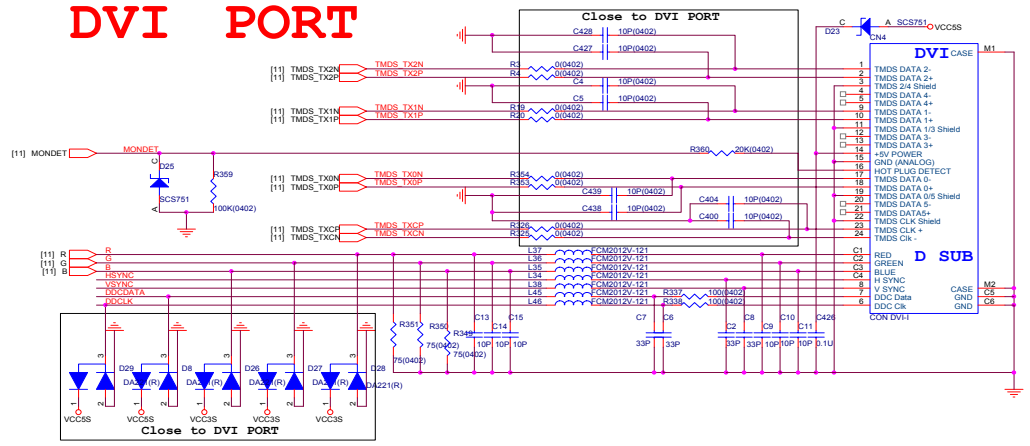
DVI PORT

Close to DVI PORT

C A SCS751 VCC5S
D23 CN4

DVI CASE M1

C428 10P(0402)
C427 10P(0402)
[11] TMDS_TX2N TMDS_TX2N R3 0(0402)
[11] TMDS_TX2P TMDS_TX2P R4 0(0402)
C4 10P(0402)
C5 10P(0402)
[11] TMDS_TX1N TMDS_TX1N R19 0(0402)
[11] TMDS_TX1P TMDS_TX1P R20 0(0402)

[11] MONDET MONDET
C D25 R359
SCS751 100K(0402)
A

R360 20K(0402)

[11] TMDS_TX0N TMDS_TX0N R354 0(0402)
[11] TMDS_TX0P TMDS_TX0P R353 0(0402)
C439 10P(0402)
C438 10P(0402)
C404 10P(0402)
C400 10P(0402)
[11] TMDS_TXCP TMDS_TXCP R326 0(0402)
[11] TMDS_TXCN TMDS_TXCN R325 0(0402)

1 TMDS DATA 2-
2 TMDS DATA 2+
3 TMDS 2/4 Shield
4 TMDS DATA 4-
5 TMDS DATA 4+
9 TMDS DATA 1-
10 TMDS DATA 1+
11 TMDS DATA 1/3 Shield
12 TMDS DATA 3-
13 TMDS DATA 3+
14 +5V POWER
15 GND (ANALOG)
16 HOT PLUG DETECT
17 TMDS DATA 0-
18 TMDS DATA 0+
19 TMDS DATA 0/5 Shield
20 TMDS DATA 5-
21 TMDS DATA5+
22 TMDS CLK Shield
23 TMDS CLK +
24 TMDS CLK -

D SUB

[11] R R L37 FCM2012V-121 C1 RED
[11] G G L36 FCM2012V-121 C2 GREEN
[11] B B L35 FCM2012V-121 C3 BLUE
HSYNC L34 FCM2012V-121 C4 H SYNC
VSYNC L38 FCM2012V-121 8 V SYNC
DDCDATA L45 FCM2012V-121 R337 100(0402) 7 DDC Data
DDCLK L46 FCM2012V-121 R338 100(0402) 6 DDC Clk
M2 CASE C5 GND C6 GND
CON DVI-I

R351 R350 R349
75(0402) 75(0402) 75(0402)
C13 C14 C15 10P 10P 10P
C7 C6 33P 33P
C2 C8 C9 C10 C11 C426
33P 33P 10P 10P 10P 0.1U

D29 D8 D26 D27 D28
DA221(R) DA221(R) DA221(R) DA221(R) DA221(R)
VCC5S VCC5S VCC3S VCC3S VCC3S
Close to DVI PORT